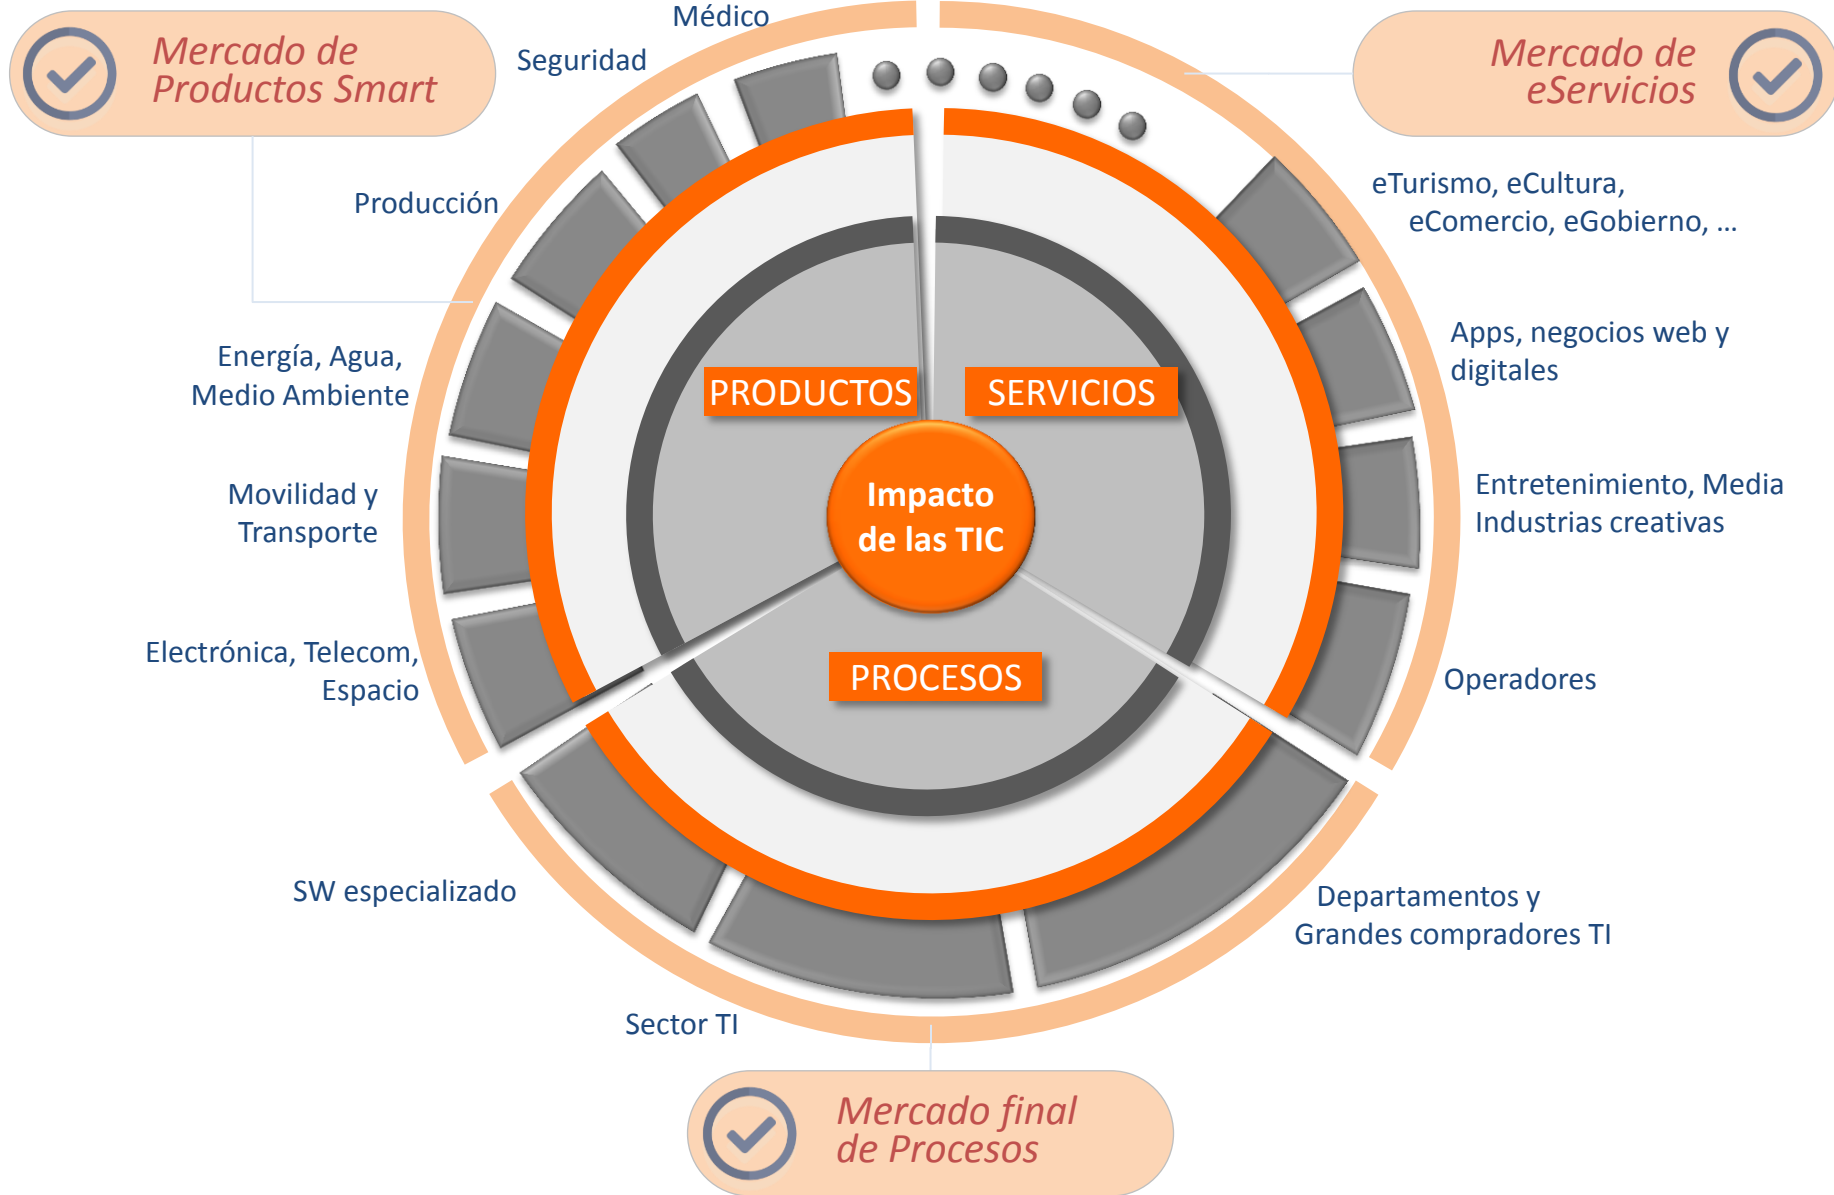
Mercado de Productos Smart

Médico

Seguridad

Mercado de eServicios

Producción

eTurismo, eCultura, eComercio, eGobierno, ...

Apps, negocios web y digitales

Energía, Agua, Medio Ambiente

PRODUCTOS

SERVICIOS

Impacto de las TIC

Movilidad y Transporte

Entretenimiento, Media Industrias creativas

PROCESOS

Electrónica, Telecom, Espacio

Operadores

SW especializado

Departamentos y Grandes compradores TI

Sector TI

Mercado final de Procesos